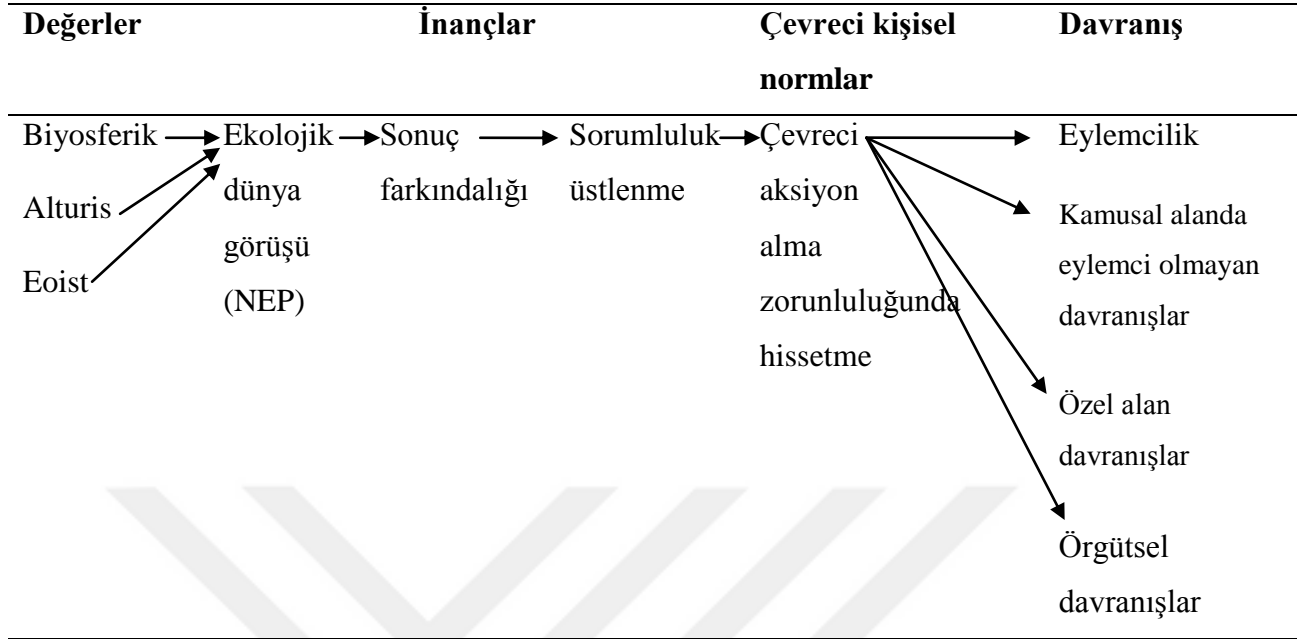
| Değerler | İnançlar | | | Çevreci kişisel normlar | Davranış |
|---|---|---|---|---|---|
| Biyosferik<br>Alturis<br>Eoist | Ekolojik dünya görüşü (NEP) | Sonuç farkındalığı | Sorumluluk üstlenme | Çevreci aksiyon alma zorunluluğunda hissetme | Eylemcilik<br>Kamusal alanda eylemci olmayan davranışlar<br>Özel alan davranışlar<br>Örgütsel davranışlar |